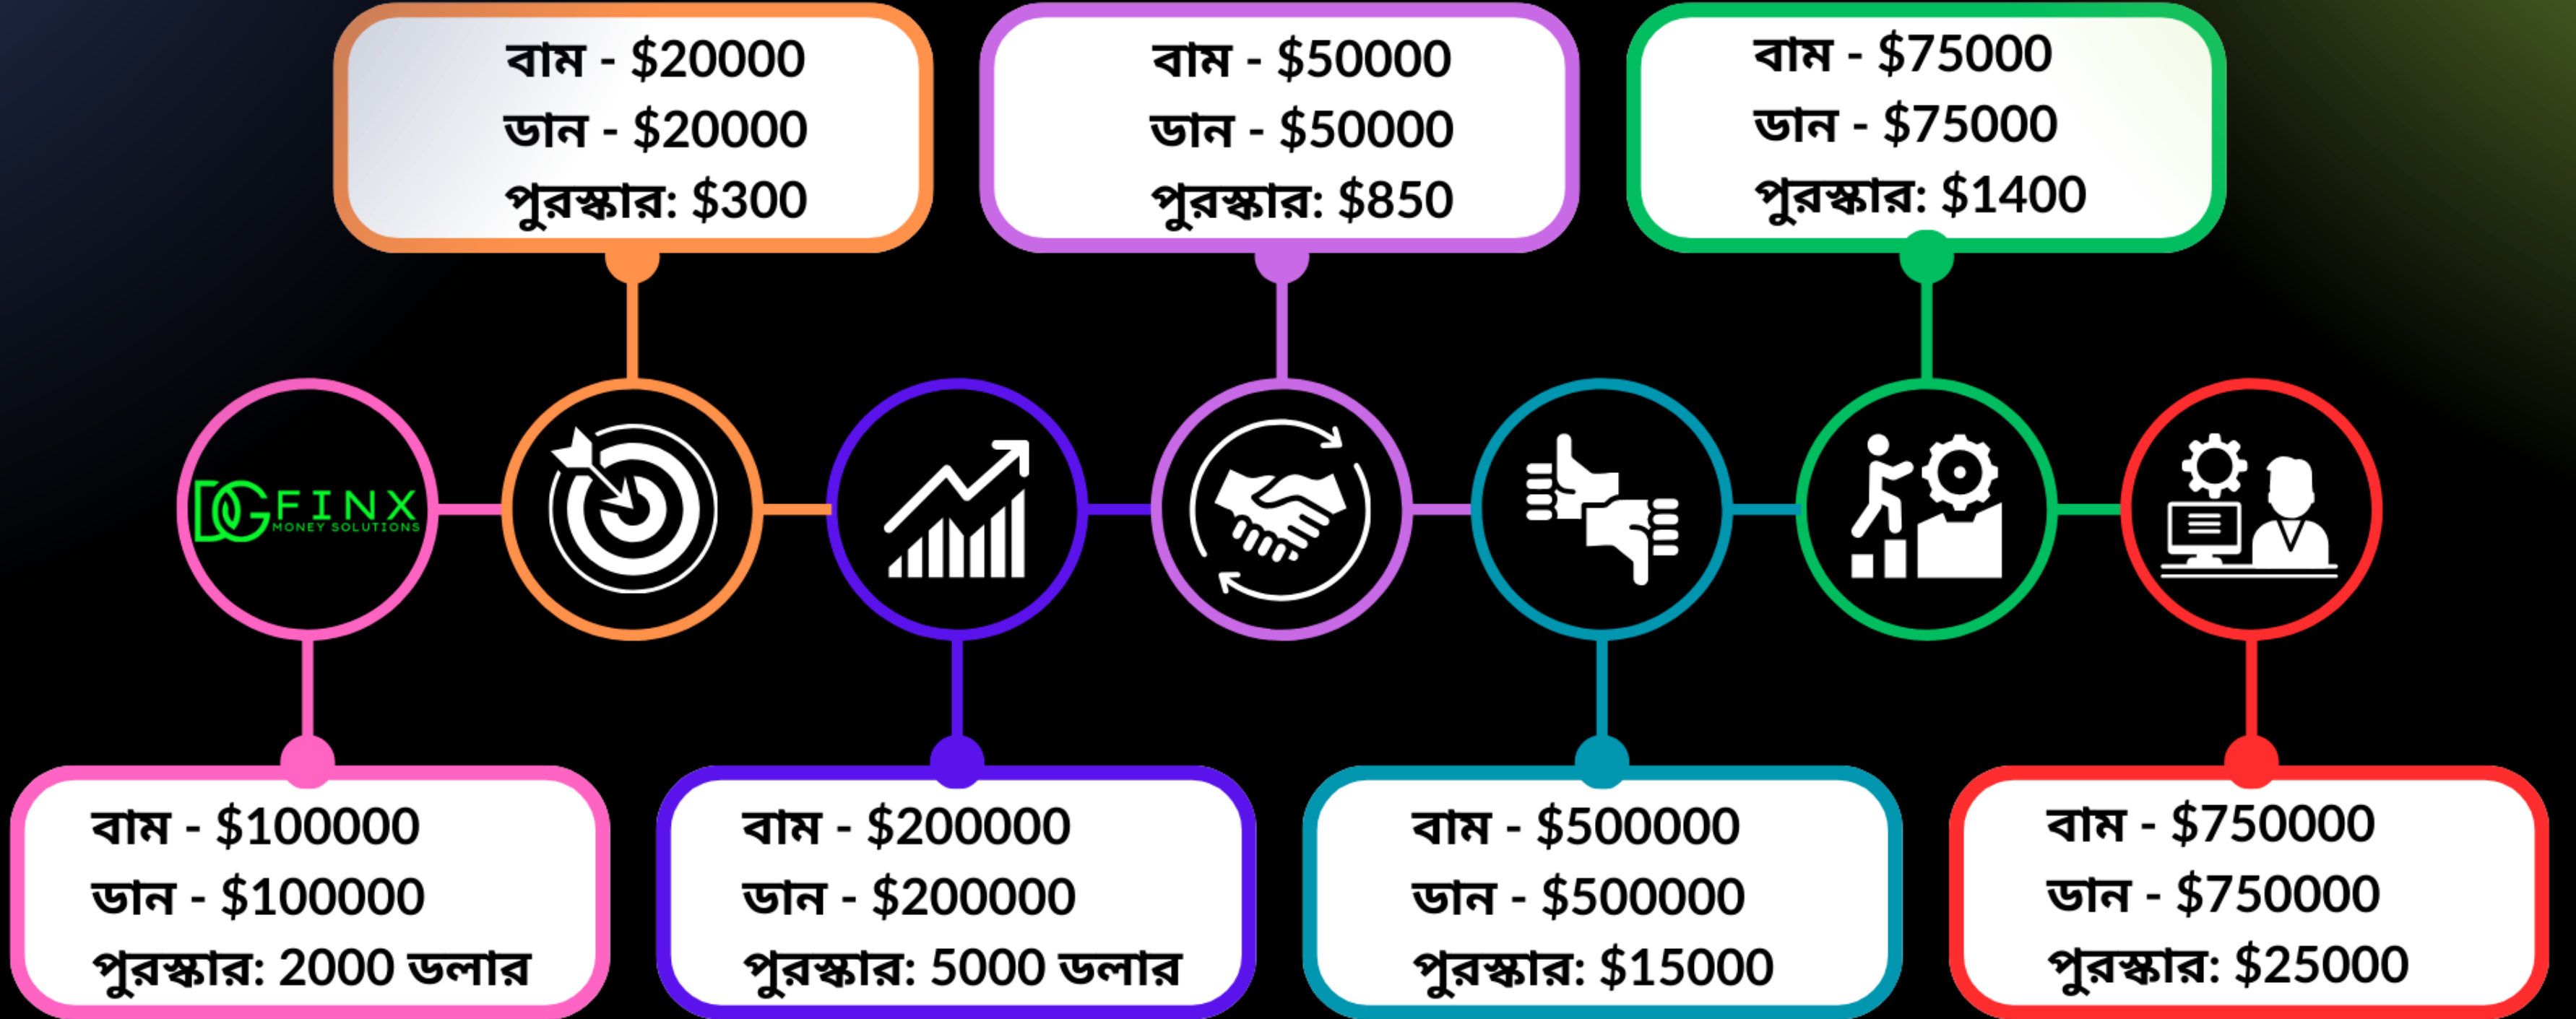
বাম - $20000
ডান - $20000
পুরস্কার: $300

বাম - $50000
ডান - $50000
পুরস্কার: $850

বাম - $75000
ডান - $75000
পুরস্কার: $1400

DG FINX
MONEY SOLUTIONS

বাম - $100000
ডান - $100000
পুরস্কার: 2000 ডলার

বাম - $200000
ডান - $200000
পুরস্কার: 5000 ডলার

বাম - $500000
ডান - $500000
পুরস্কার: $15000

বাম - $750000
ডান - $750000
পুরস্কার: $25000